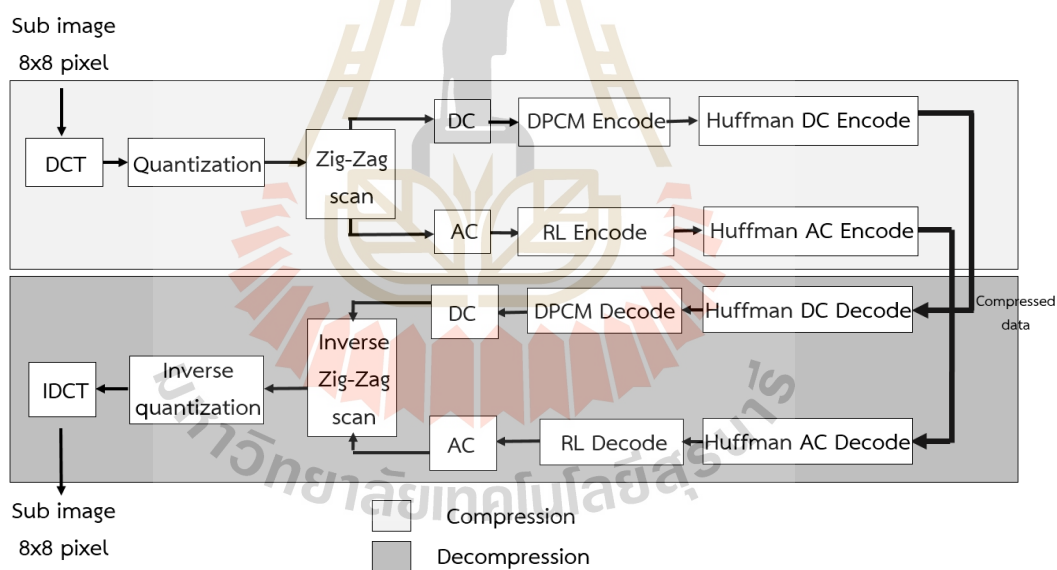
Sub image
8x8 pixel

DCT
Quantization
Zig-Zag scan
DC
DPCM Encode
Huffman DC Encode
AC
RL Encode
Huffman AC Encode

Compressed data

DC
DPCM Decode
Huffman DC Decode
IDCT
Inverse quantization
Inverse Zig-Zag scan
AC
RL Decode
Huffman AC Decode

Sub image
8x8 pixel

Compression
Decompression

มหาวิทยาลัยเทคโนโลยีสุรนารี